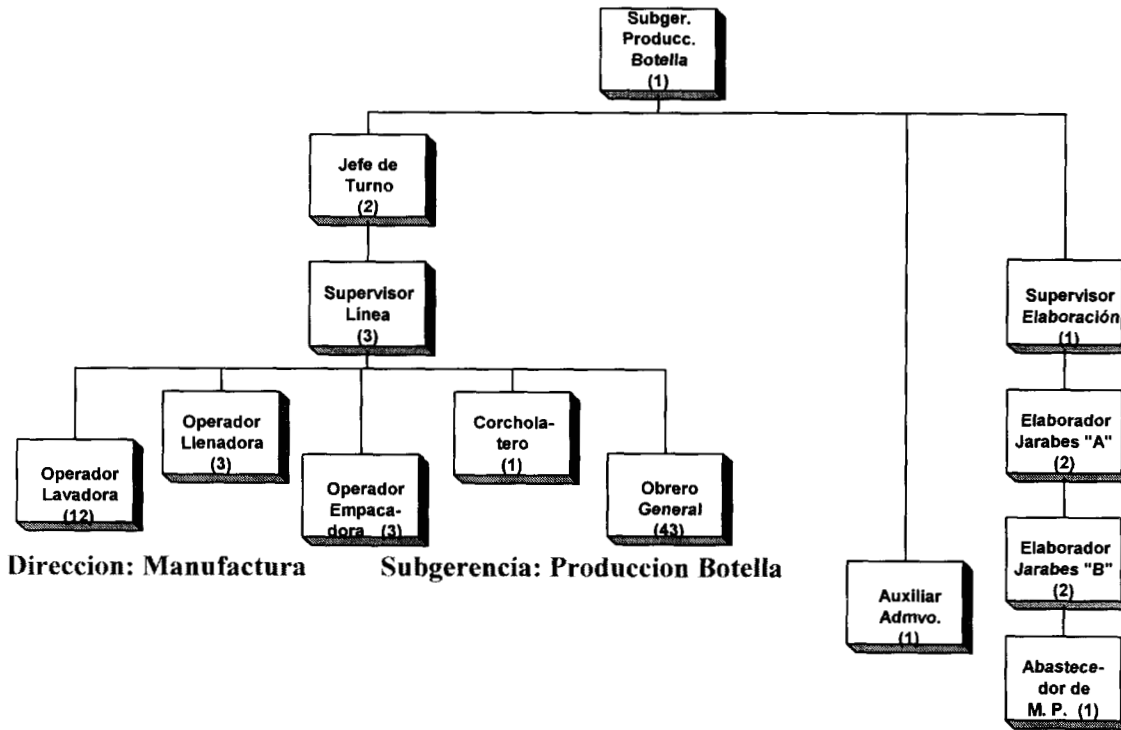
Subger. Producc. Botella (1)

Jefe de Turno (2)

Supervisor Línea (3)

Operador Lavadora (12)

Operador Llenadora (3)

Operador Empacadora (3)

Corcholatero (1)

Obrero General (43)

Auxiliar Admvo. (1)

Supervisor Elaboración (1)

Elaborador Jarabes "A" (2)

Elaborador Jarabes "B" (2)

Abastecedor de M. P. (1)

Direccion: Manufactura

Subgerencia: Produccion Botella